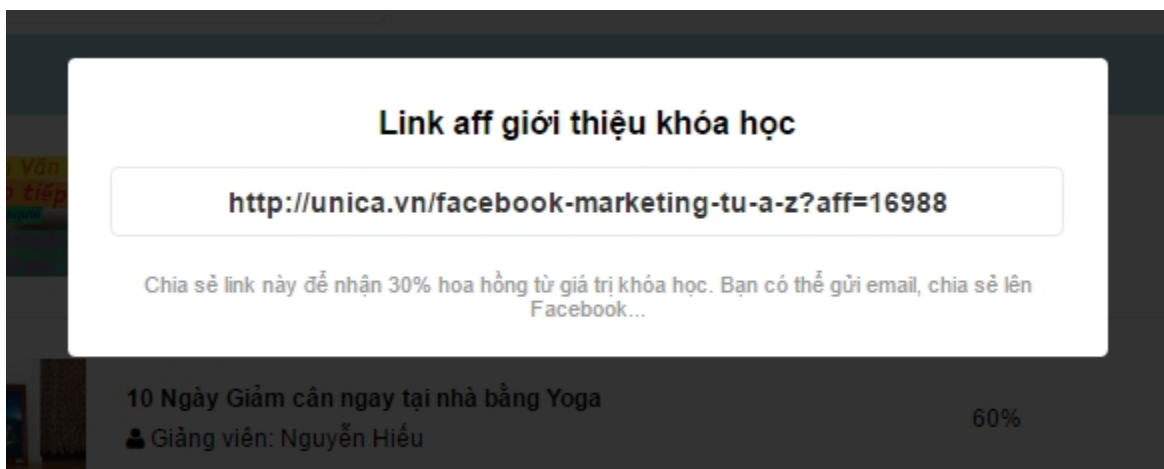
Vân
tiếp

Link aff giới thiệu khóa học

http://unica.vn/facebook-marketing-tu-a-z?aff=16988

Chia sẻ link này để nhận 30% hoa hồng từ giá trị khóa học. Bạn có thể gửi email, chia sẻ lên Facebook...

10 Ngày Giảm cân ngay tại nhà bằng Yoga
Giảng viên: Nguyễn Hiếu

60%